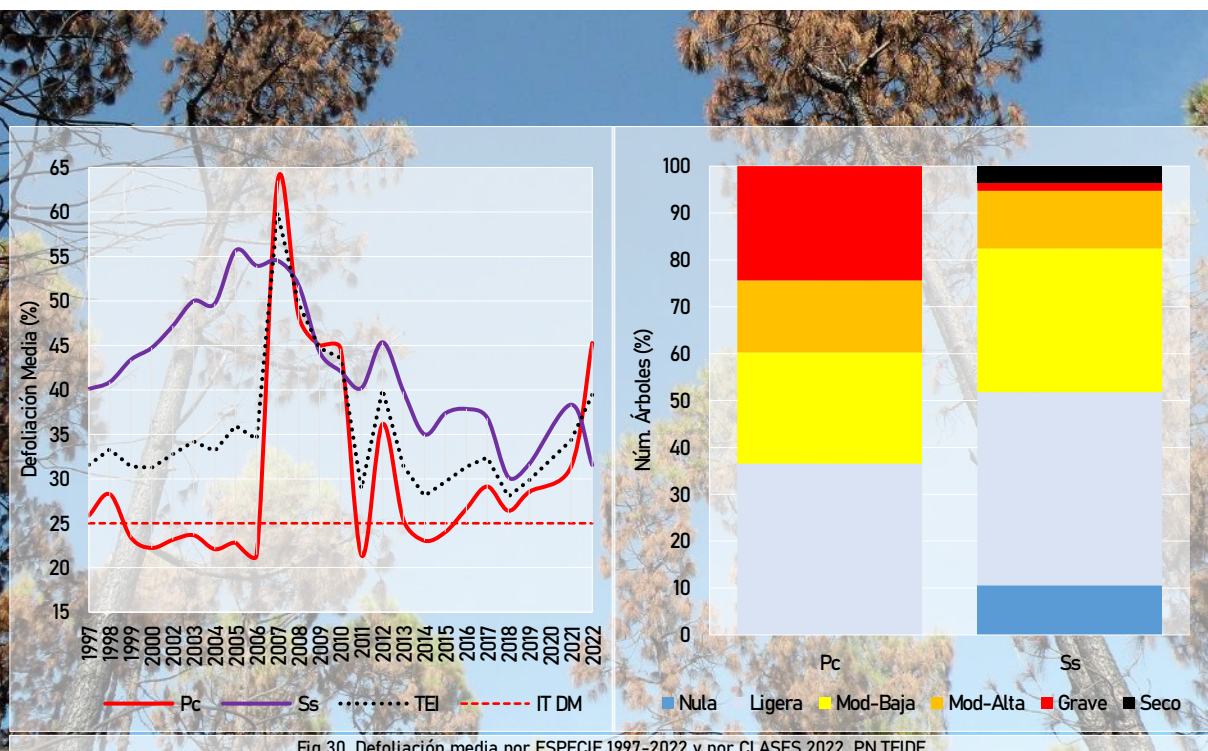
65
60
55
50
45
40
35
30
25
20
15
Defoliación Media (%)
1997
1998
1999
2000
2002
2003
2004
2005
2006
2007
2008
2009
2010
2011
2012
2013
2014
2015
2016
2017
2018
2019
2020
2021
2022
Pc Ss TEI IT DM

100
90
80
70
60
50
40
30
20
10
0
Núm. Árboles (%)
Pc
Ss
Nula Ligera Mod-Baja Mod-Alta Grave Seco

Fig 30. Defoliación media por ESPECIE 1997-2022 y por CLASES 2022. PN TEIDE